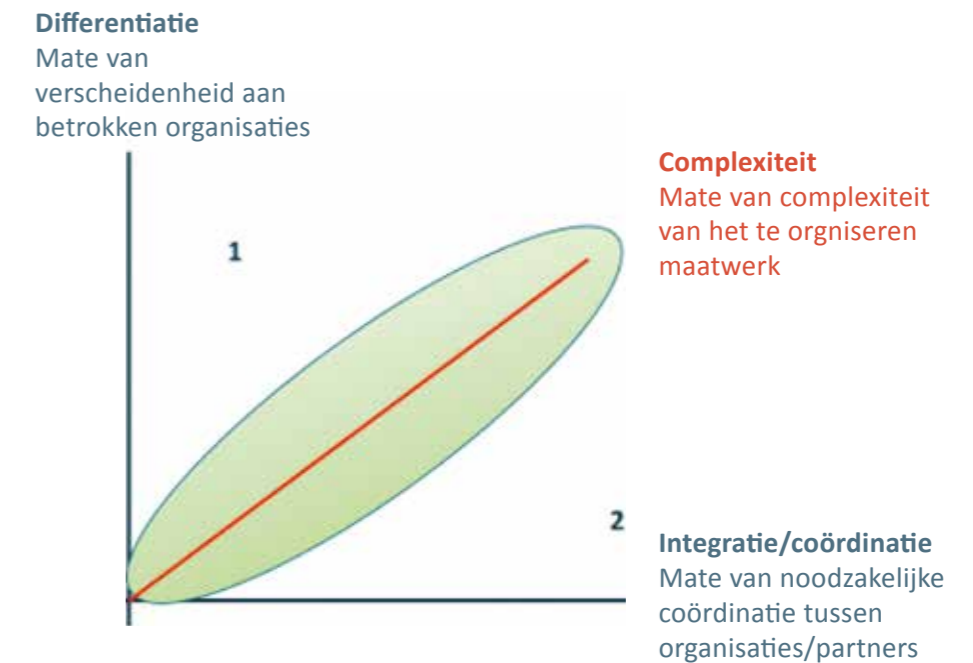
**Differentiatie**
Mate van verscheidenheid aan betrokken organisaties

**Complexiteit**
Mate van complexiteit van het te orgniseren maatwerk

1

2

**Integratie/coördinatie**
Mate van noodzakelijke coördinatie tussen organisaties/partners